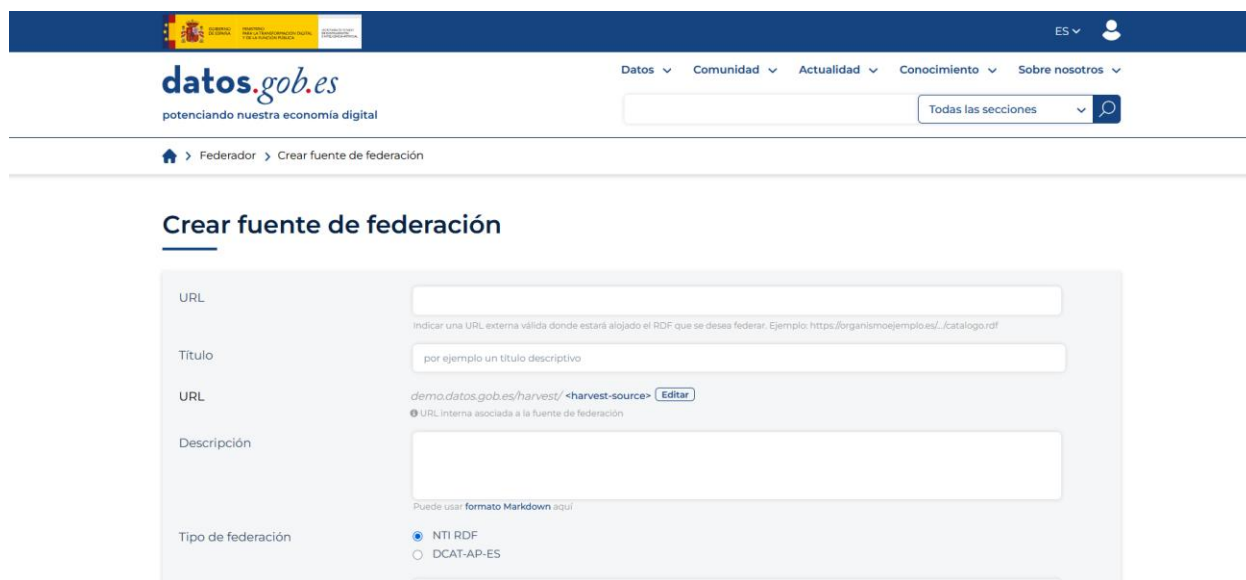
GOBIERNO DE ESPAÑA MINISTERIO PARA LA TRANSFORMACIÓN DIGITAL Y DE LA FUNCIÓN PÚBLICA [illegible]

ES

datos.gob.es
potenciando nuestra economía digital

Datos Comunidad Actualidad Conocimiento Sobre nosotros

Todas las secciones

Federador > Crear fuente de federación

Crear fuente de federación

URL

Indicar una URL externa válida donde estará alojado el RDF que se desea federar. Ejemplo: https://organismoejemplo.es/.../catalogo.rdf

Título

por ejemplo un título descriptivo

URL

demo.datos.gob.es/harvest/ <harvest-source> Editar

URL interna asociada a la fuente de federación

Descripción

Puede usar formato Markdown aquí

Tipo de federación

NTI RDF
DCAT-AP-ES